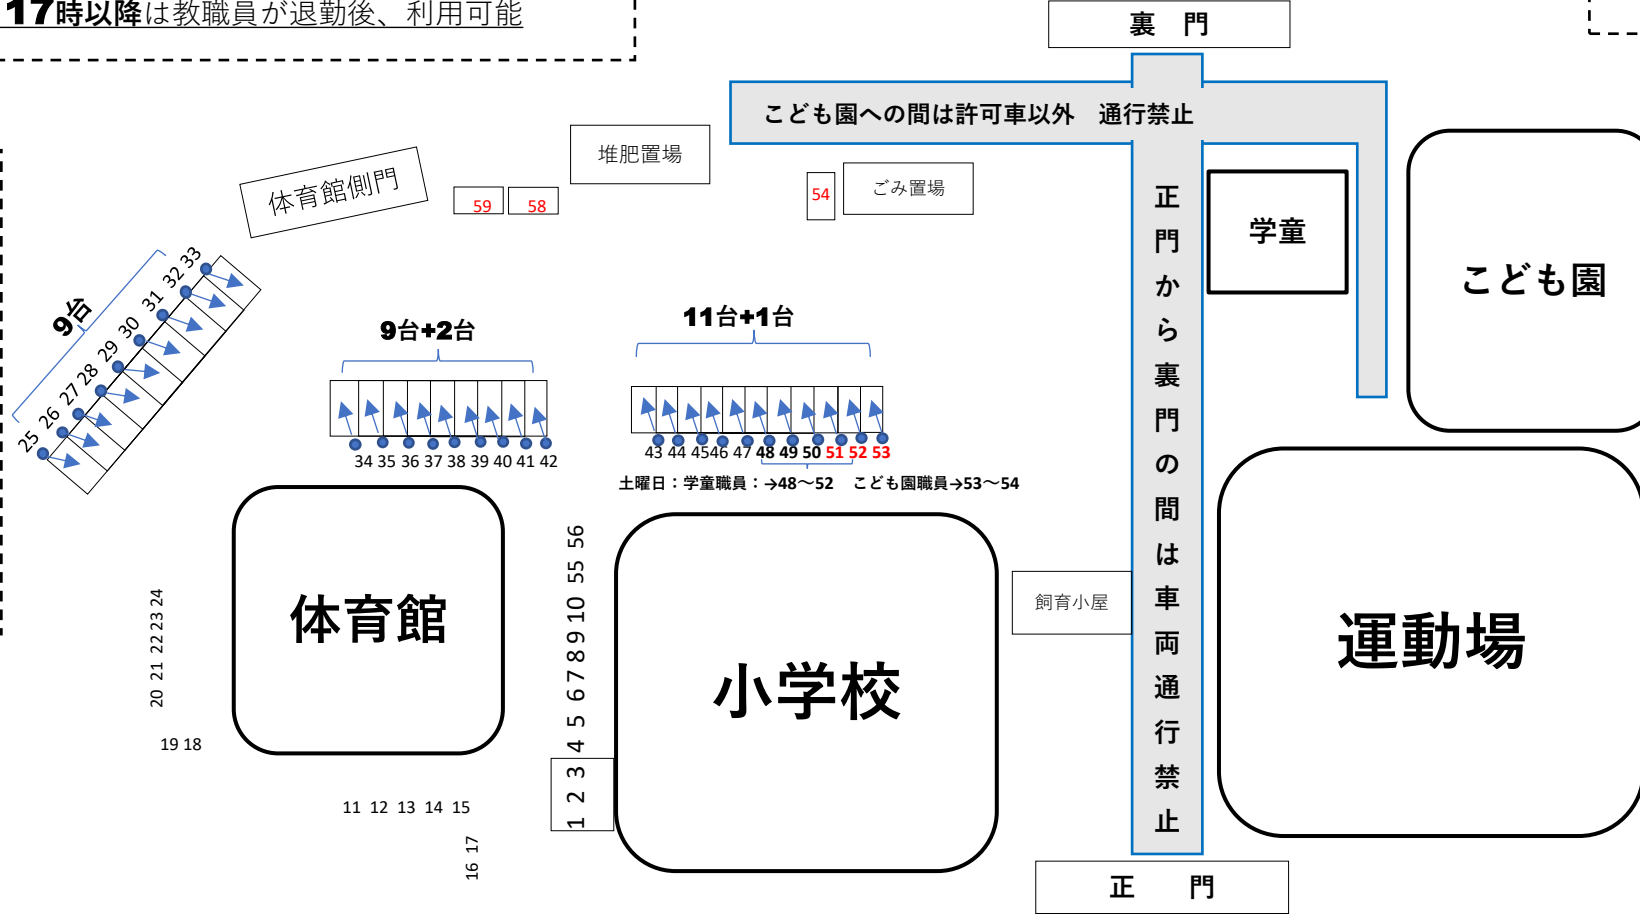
17時以降は教職員が退勤後、利用可能

裏　門

こども園への間は許可車以外　通行禁止

堆肥置場

体育館側門

59　58

54　ごみ置場

正門から裏門の間は車両通行禁止

学童

こども園

9台

25 26 27 28 29 30 31 32 33

9台+2台

34 35 36 37 38 39 40 41 42

11台+1台

43 44 4546 47 48 49 50 51 52 53

土曜日：学童職員：→48〜52　こども園職員→53〜54

体育館

小学校

飼育小屋

運動場

20 21 22 23 24

19 18

11 12 13 14 15

16 17

1 2 3 4 5 6 7 8 9 10 55 56

正　門